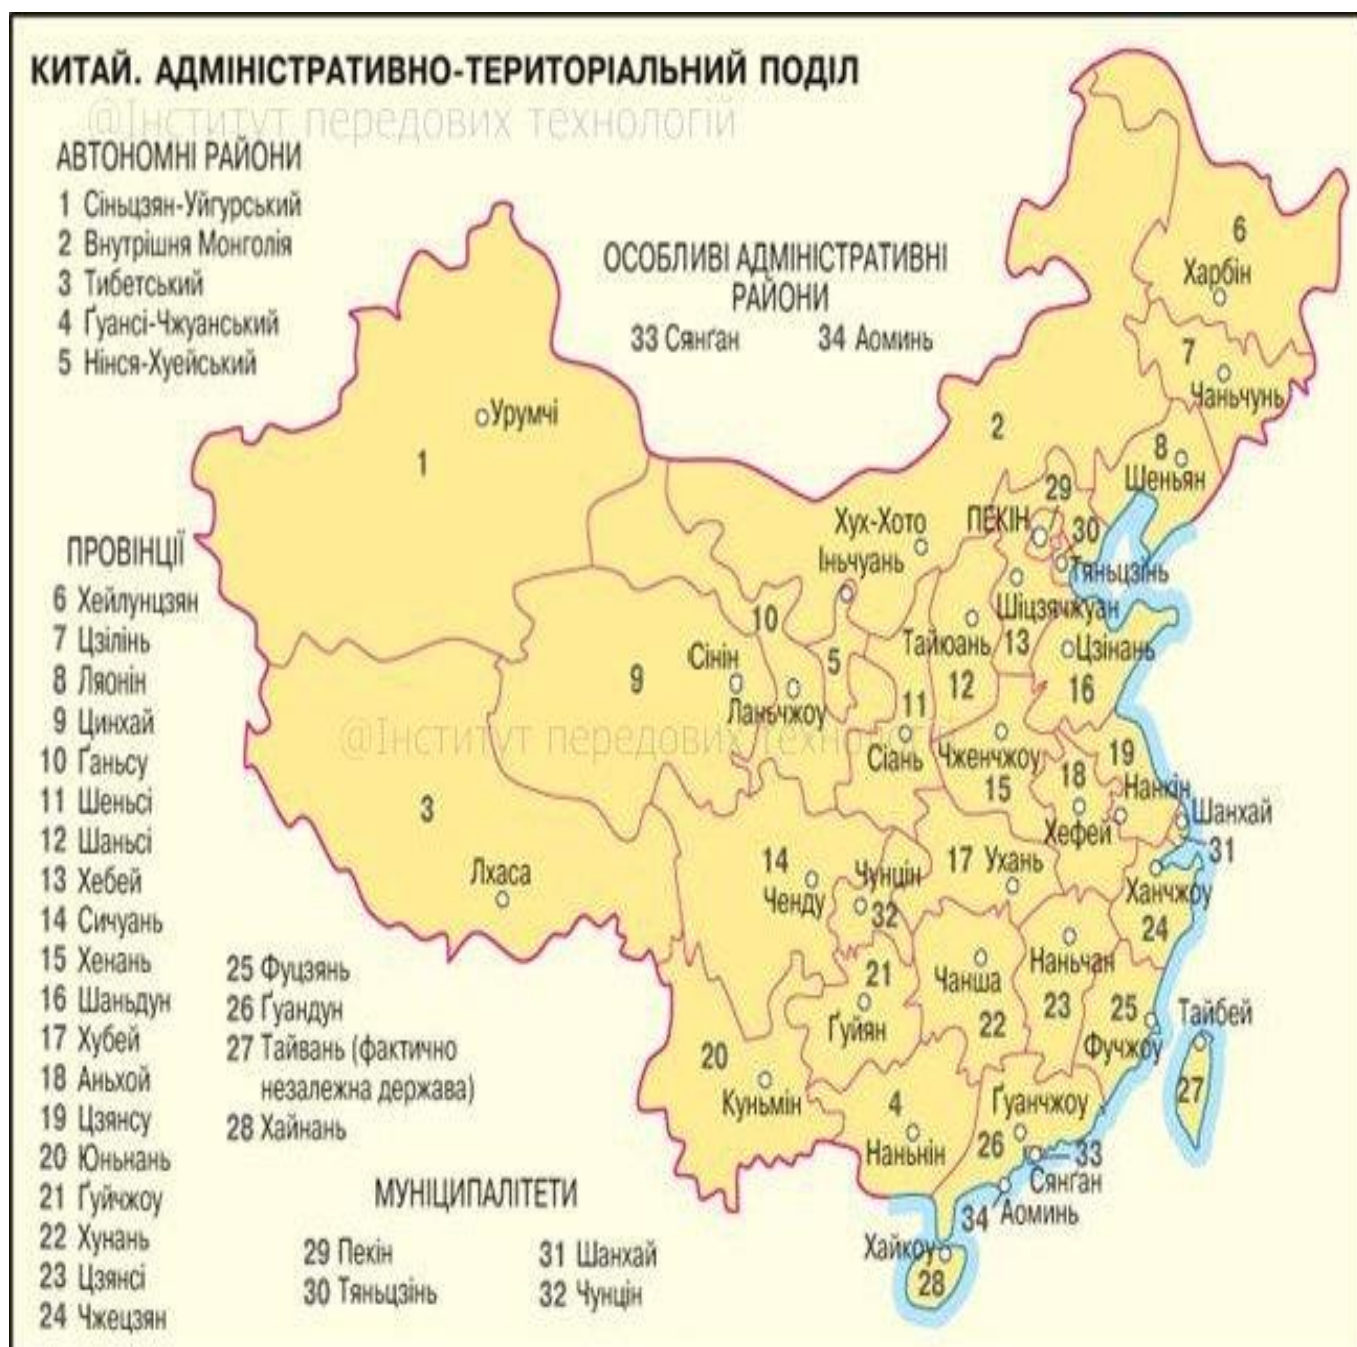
КИТАЙ. АДМІНІСТРАТИВНО-ТЕРИТОРІАЛЬНИЙ ПОДІЛ

@Інститут передових технологій

АВТОНОМНІ РАЙОНИ
1 Сіньцзян-Уйгурський
2 Внутрішня Монголія
3 Тибетський
4 Ґуансі-Чжуанський
5 Нінся-Хуейський

ОСОБЛИВІ АДМІНІСТРАТИВНІ РАЙОНИ
33 Сянган 34 Аоминь

ПРОВІНЦІЇ
6 Хейлунцзян
7 Цзілінь
8 Ляонін
9 Цинхай
10 Ґаньсу
11 Шеньсі
12 Шаньсі
13 Хебей
14 Сичуань
15 Хенань
16 Шаньдун
17 Хубей
18 Аньхой
19 Цзянсу
20 Юньнань
21 Ґуйчжоу
22 Хунань
23 Цзянсі
24 Чжецзян
25 Фуцзянь
26 Ґуандун
27 Тайвань (фактично незалежна держава)
28 Хайнань

МУНІЦИПАЛІТЕТИ
29 Пекін
30 Тяньцзінь
31 Шанхай
32 Чунцін

6 Харбін
7 Чаньчунь
8 Шеньян
Урумчі
1
2
29
30
Хух-Хото
ПЕКІН
Іньчуань
Тяньцзінь
Шіцзячжуан
10
Сінін
5
Тайюань
13
Цзінань
9
Ланьчжоу
11
12
16
@Інститут передових технологій
Сіань
Чженчжоу
19
18
Нанкін
3
15
Шанхай
Хефей
31
Лхаса
14
Ченду
Чунцін
32
17 Ухань
Ханчжоу
24
21
Ґуйян
Чанша
Наньчан
23
22
25
Тайбей
Фучжоу
20
Куньмін
4
Наньнін
Ґуанчжоу
26
27
33
Сянган
34 Аоминь
Хайкоу
28